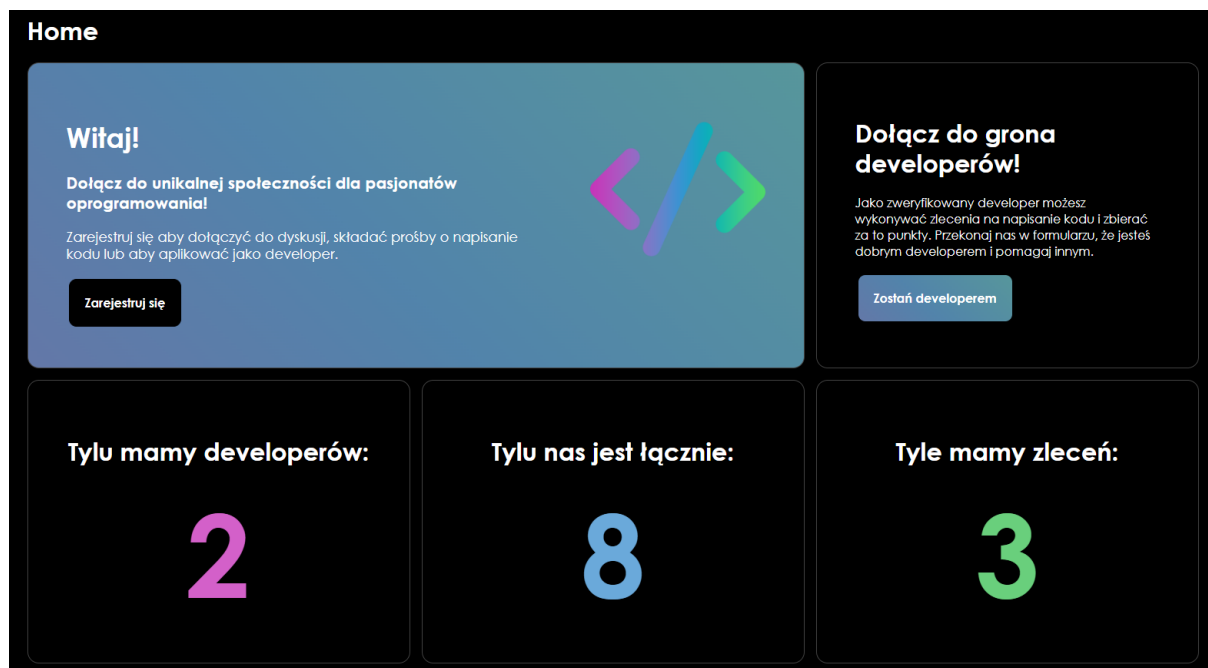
Home

Witaj!

Dołącz do unikalnej społeczności dla pasjonatów oprogramowania!

Zarejestruj się aby dołączyć do dyskusji, składać prośby o napisanie kodu lub aby aplikować jako developer.

Zarejestruj się

</>

Dołącz do grona developerów!

Jako zweryfikowany developer możesz wykonywać zlecenia na napisanie kodu i zbierać za to punkty. Przekonaj nas w formularzu, że jesteś dobrym developerem i pomagaj innym.

Zostań developerem

Tylu mamy developerów:

2

Tylu nas jest łącznie:

8

Tyle mamy zleceń:

3